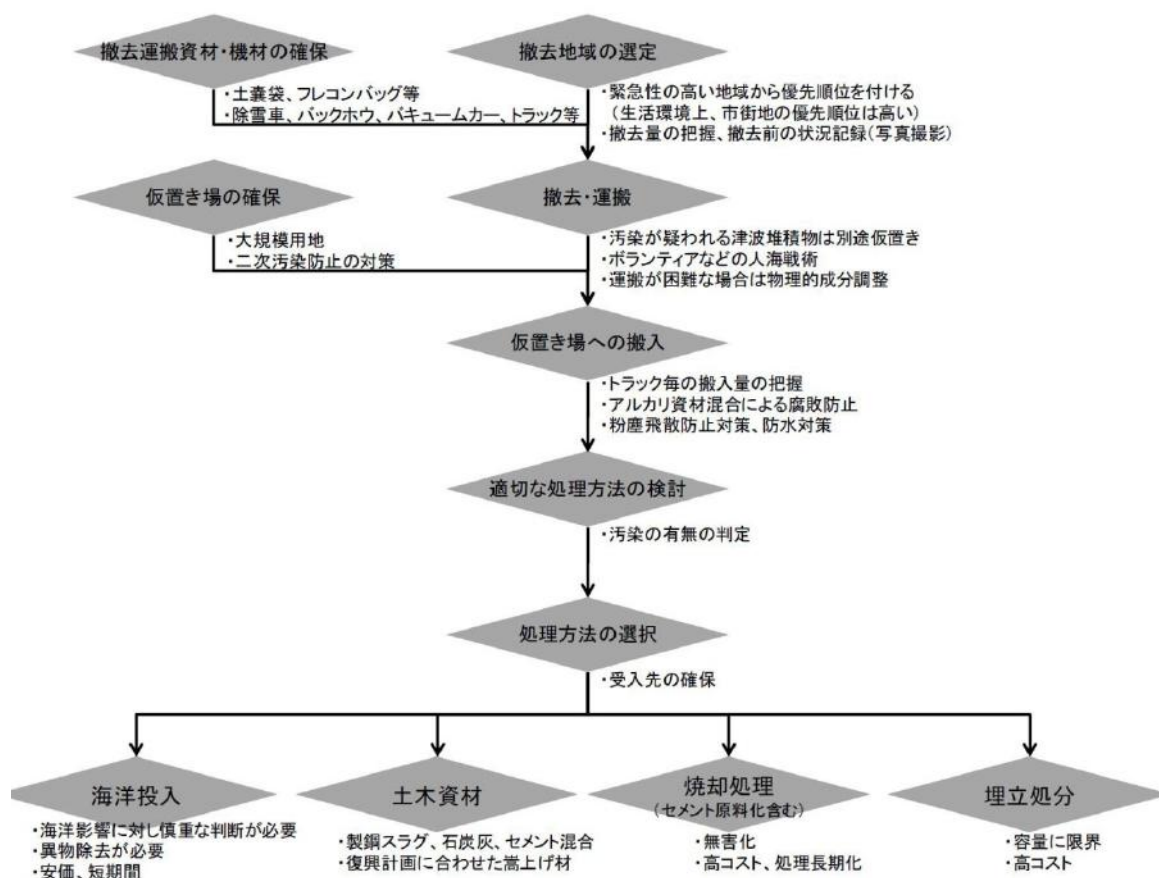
撤去運搬資材・機材の確保

・土嚢袋、フレコンバッグ等
・除雪車、バックホウ、バキュームカー、トラック等

撤去地域の選定

・緊急性の高い地域から優先順位を付ける
（生活環境上、市街地の優先順位は高い）
・撤去量の把握、撤去前の状況記録（写真撮影）

仮置き場の確保

・大規模用地
・二次汚染防止の対策

撤去・運搬

・汚染が疑われる津波堆積物は別途仮置き
・ボランティアなどの人海戦術
・運搬が困難な場合は物理的成分調整

仮置き場への搬入

・トラック毎の搬入量の把握
・アルカリ資材混合による腐敗防止
・粉塵飛散防止対策、防水対策

適切な処理方法の検討

・汚染の有無の判定

処理方法の選択

・受入先の確保

海洋投入

・海洋影響に対し慎重な判断が必要
・異物除去が必要
・安価、短期間

土木資材

・製鋼スラグ、石炭灰、セメント混合
・復興計画に合わせた嵩上げ材

焼却処理
（セメント原料化含む）

・無害化
・高コスト、処理長期化

埋立処分

・容量に限界
・高コスト